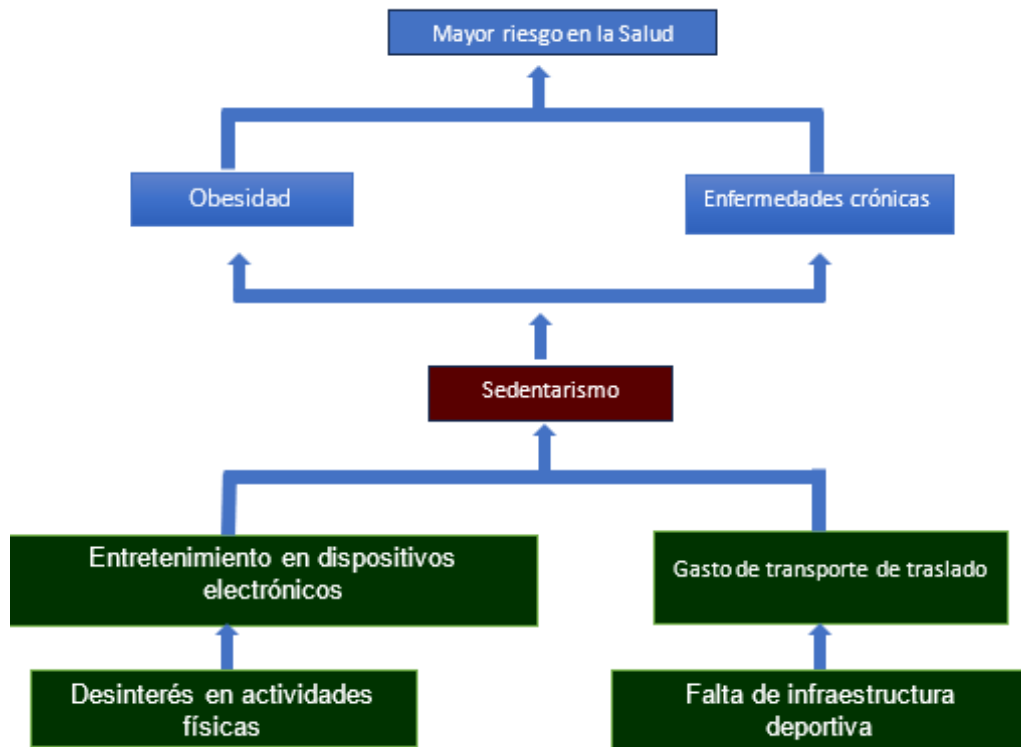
Mayor riesgo en la Salud

Obesidad

Enfermedades crónicas

Sedentarismo

Entretenimiento en dispositivos electrónicos

Gasto de transporte de traslado

Desinterés en actividades físicas

Falta de infraestructura deportiva